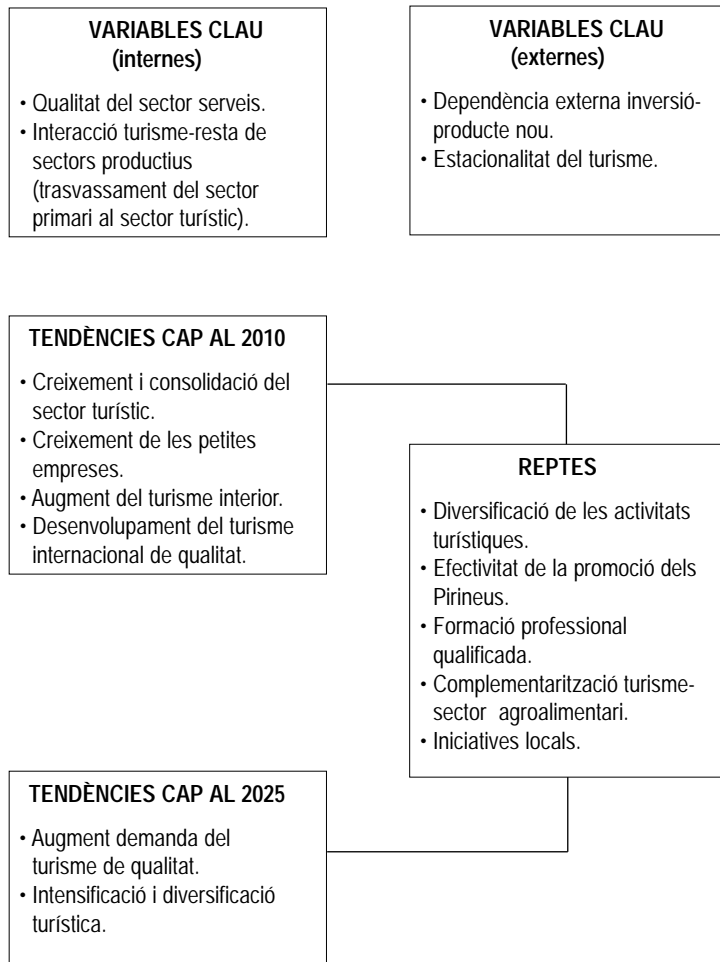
VARIABLES CLAU
(internes)

• Qualitat del sector serveis.
• Interacció turisme-resta de sectors productius (trasvassament del sector primari al sector turístic).

VARIABLES CLAU
(externes)

• Dependència externa inversió-producte nou.
• Estacionalitat del turisme.

TENDÈNCIES CAP AL 2010

• Creixement i consolidació del sector turístic.
• Creixement de les petites empreses.
• Augment del turisme interior.
• Desenvolupament del turisme internacional de qualitat.

REPTES

• Diversificació de les activitats turístiques.
• Efectivitat de la promoció dels Pirineus.
• Formació professional qualificada.
• Complementarització turisme-sector agroalimentari.
• Iniciatives locals.

TENDÈNCIES CAP AL 2025

• Augment demanda del turisme de qualitat.
• Intensificació i diversificació turística.